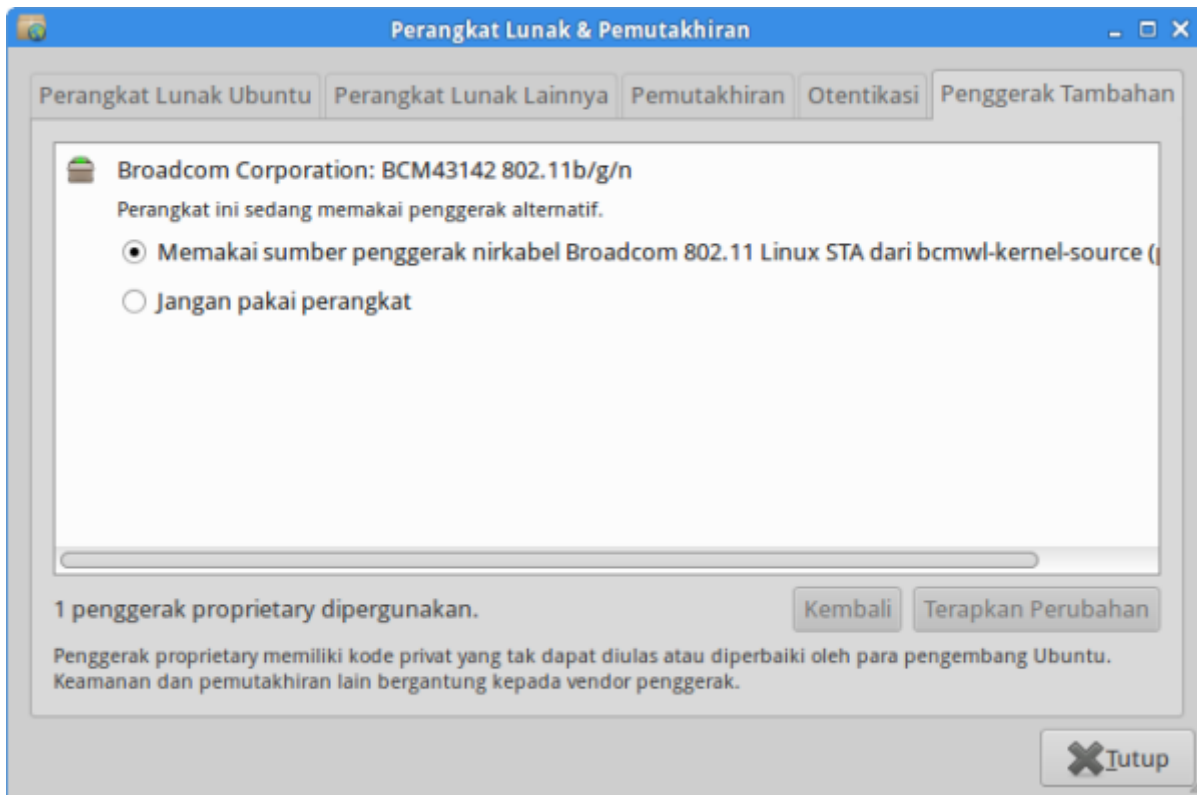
Perangkat Lunak & Pemutakhiran

Perangkat Lunak Ubuntu | Perangkat Lunak Lainnya | Pemutakhiran | Otentikasi | Penggerak Tambahan

Broadcom Corporation: BCM43142 802.11b/g/n

Perangkat ini sedang memakai penggerak alternatif.

Memakai sumber penggerak nirkabel Broadcom 802.11 Linux STA dari bcmwl-kernel-source ([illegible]

Jangan pakai perangkat

1 penggerak proprietary dipergunakan.

Kembali

Terapkan Perubahan

Penggerak proprietary memiliki kode privat yang tak dapat diulas atau diperbaiki oleh para pengembang Ubuntu. Keamanan dan pemutakhiran lain bergantung kepada vendor penggerak.

Tutup